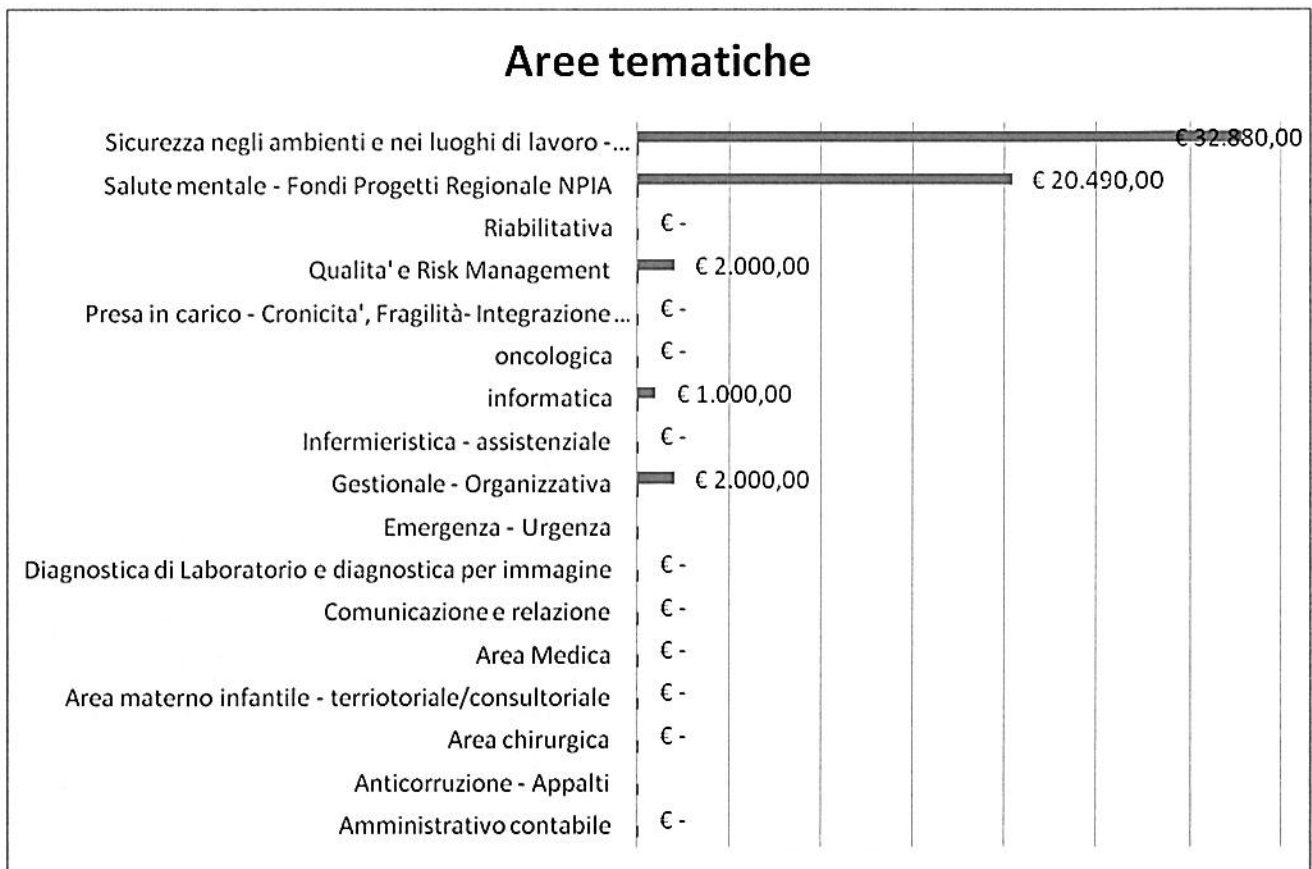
Aree tematiche

Sicurezza negli ambienti e nei luoghi di lavoro -... € 32.880,00
Salute mentale - Fondi Progetti Regionale NPIA € 20.490,00
Riabilitativa € -
Qualita' e Risk Management € 2.000,00
Presa in carico - Cronicita', Fragilità- Integrazione ... € -
oncologica € -
informatica € 1.000,00
Infermieristica - assistenziale € -
Gestionale - Organizzativa € 2.000,00
Emergenza - Urgenza
Diagnostica di Laboratorio e diagnostica per immagine € -
Comunicazione e relazione € -
Area Medica € -
Area materno infantile - terriotoriale/consultoriale € -
Area chirurgica € -
Anticorruzione - Appalti
Amministrativo contabile € -